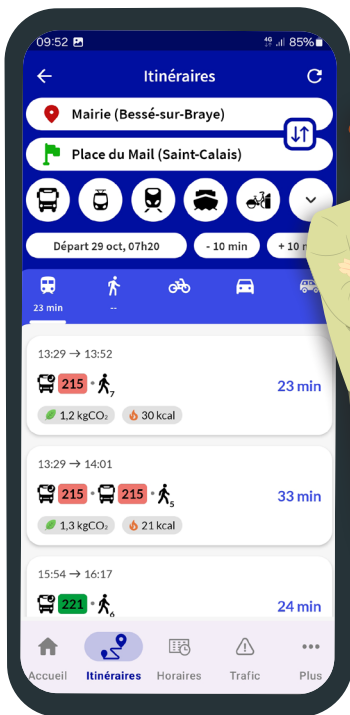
09:52 85%

Itinéraires

Mairie (Bessé-sur-Braye)

Place du Mail (Saint-Calais)

Départ 29 oct, 07h20

- 10 min

+ 10 m

23 min

--

13:29 → 13:52

215 • 7

23 min

1,2 kgCO$_2$

30 kcal

13:29 → 14:01

215 • 215 • 5

33 min

1,3 kgCO$_2$

21 kcal

15:54 → 16:17

221 • 6

24 min

Accueil

Itinéraires

Horaires

Trafic

Plus